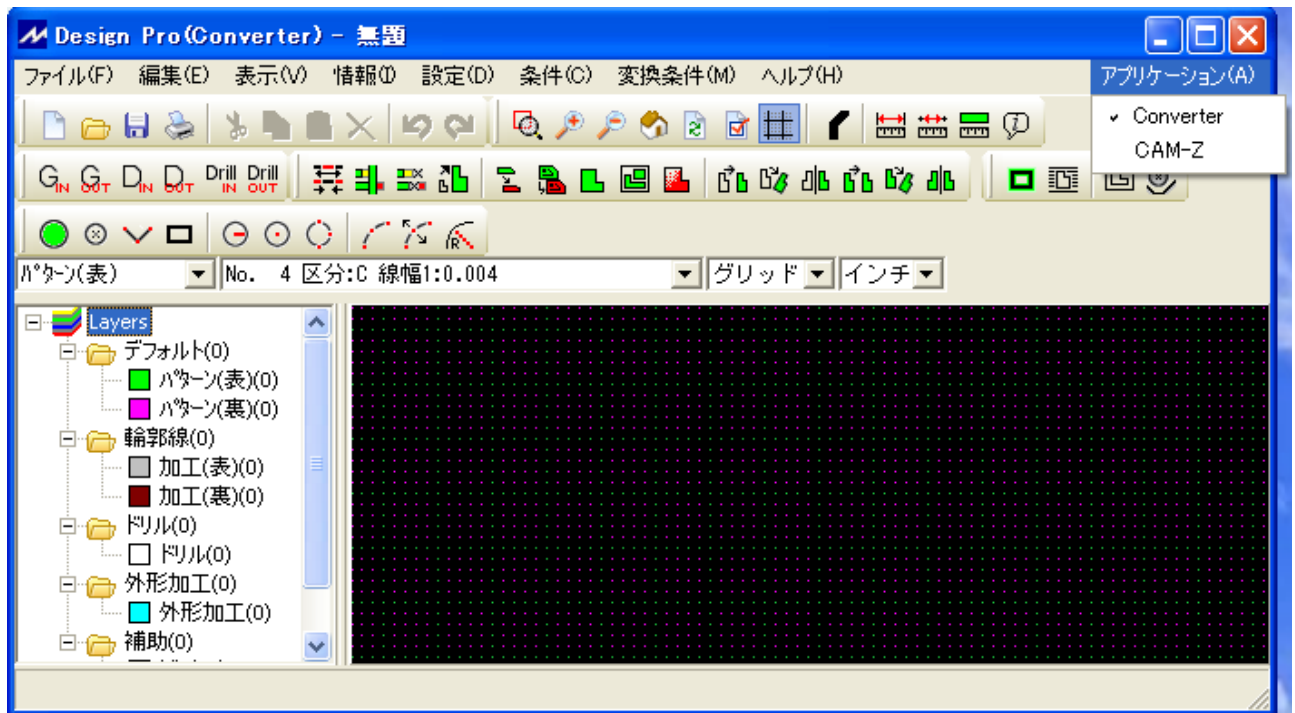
Design Pro(Converter) - 無題

ファイル(F) 編集(E) 表示(V) 情報(I) 設定(D) 条件(C) 変換条件(M) ヘルプ(H) アプリケーション(A)

✓ Converter
CAM-Z

G IN G OUT D IN D OUT Drill IN Drill OUT

パターン(表) No. 4 区分:C 線幅1:0.004 グリッド インチ

Layers
デフォルト(0)
パターン(表)(0)
パターン(裏)(0)
輪郭線(0)
加工(表)(0)
加工(裏)(0)
ドリル(0)
ドリル(0)
外形加工(0)
外形加工(0)
補助(0)